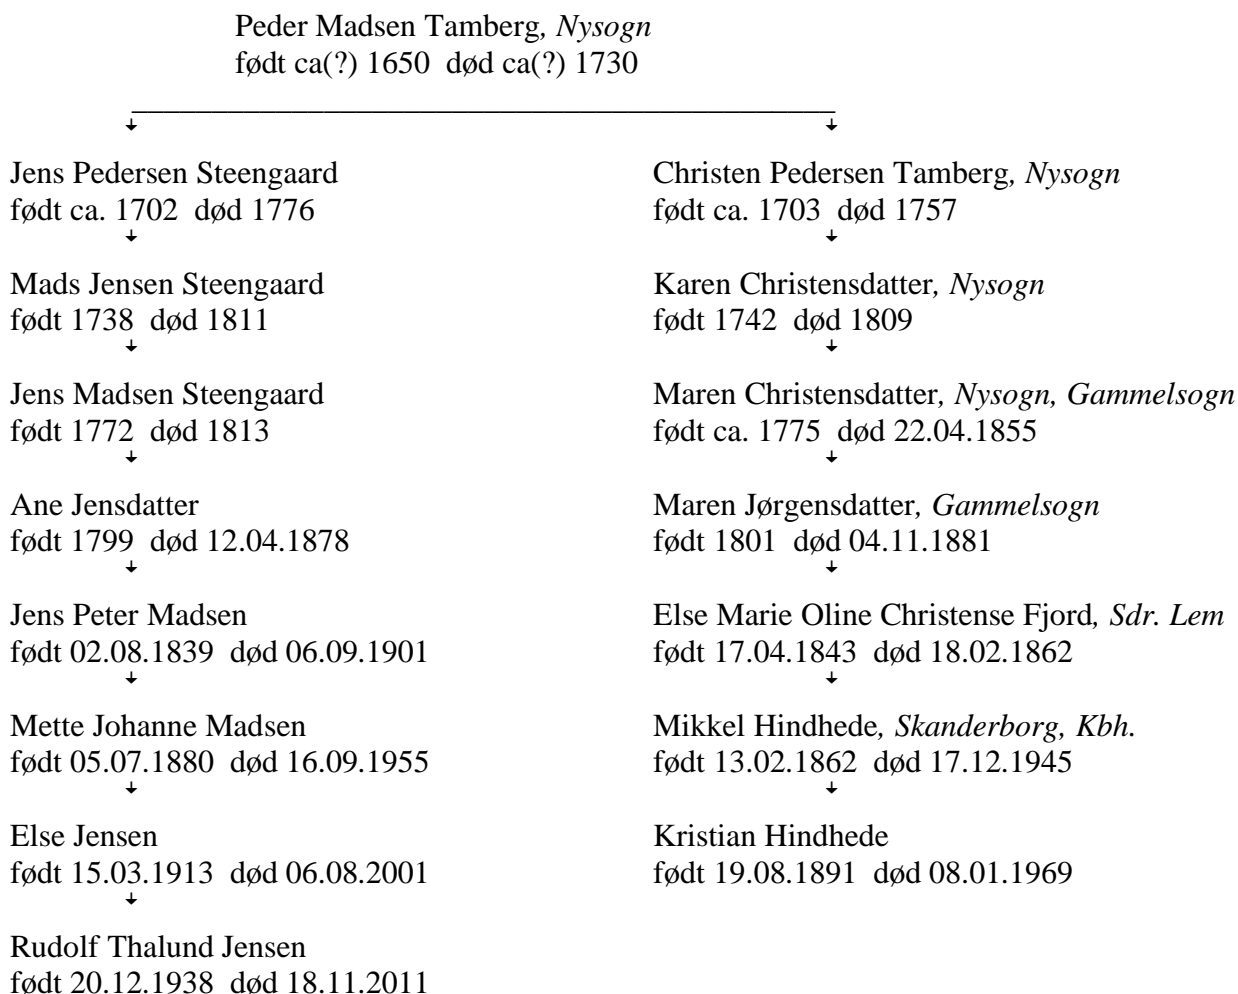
Peder Madsen Tamberg, *Nysogn*
født ca(?) 1650 død ca(?) 1730

Jens Pedersen Steengaard
født ca. 1702 død 1776

Mads Jensen Steengaard
født 1738 død 1811

Jens Madsen Steengaard
født 1772 død 1813

Ane Jensdatter
født 1799 død 12.04.1878

Jens Peter Madsen
født 02.08.1839 død 06.09.1901

Mette Johanne Madsen
født 05.07.1880 død 16.09.1955

Else Jensen
født 15.03.1913 død 06.08.2001

Rudolf Thalund Jensen
født 20.12.1938 død 18.11.2011

Christen Pedersen Tamberg, *Nysogn*
født ca. 1703 død 1757

Karen Christensdatter, *Nysogn*
født 1742 død 1809

Maren Christensdatter, *Nysogn, Gammelsogn*
født ca. 1775 død 22.04.1855

Maren Jørgensdatter, *Gammelsogn*
født 1801 død 04.11.1881

Else Marie Oline Christense Fjord, *Sdr. Lem*
født 17.04.1843 død 18.02.1862

Mikkel Hindhede, *Skanderborg, Kbh.*
født 13.02.1862 død 17.12.1945

Kristian Hindhede
født 19.08.1891 død 08.01.1969